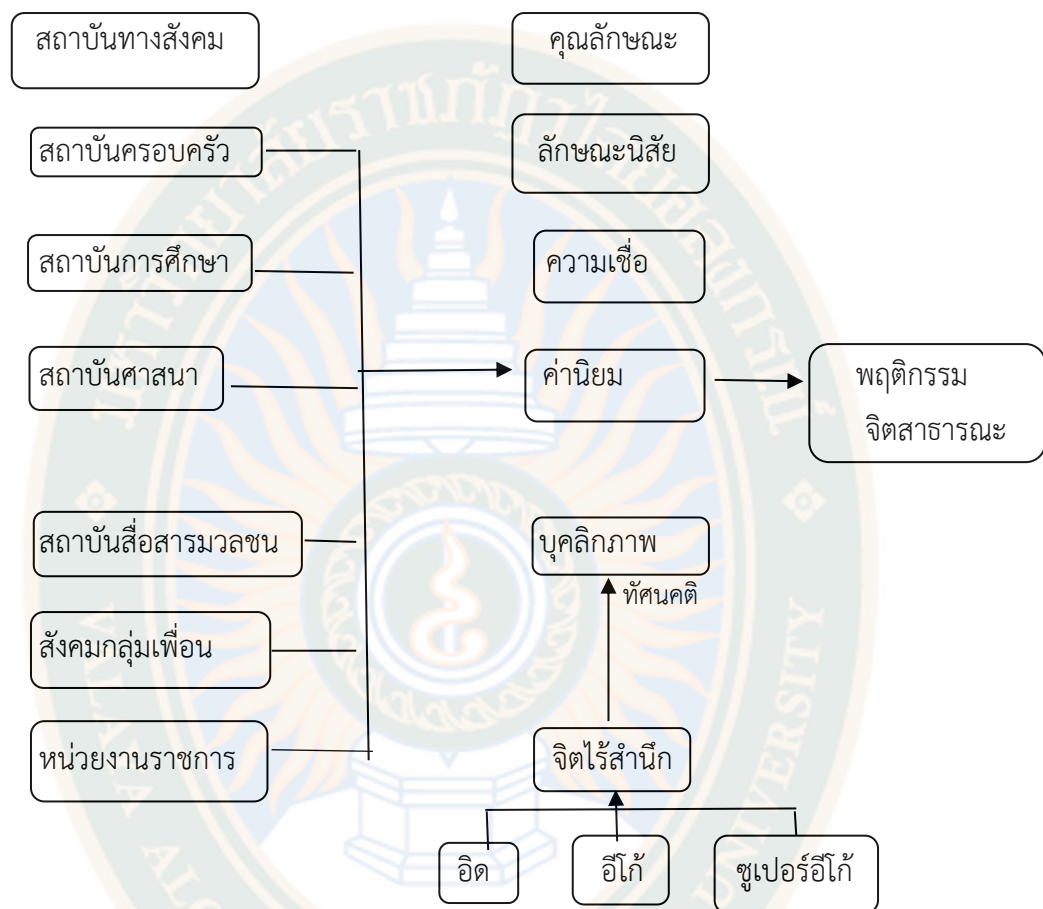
สถาบันทางสังคม

คุณลักษณะ

สถาบันครอบครัว

ลักษณะนิสัย

สถาบันการศึกษา

ความเชื่อ

สถาบันศาสนา

ค่านิยม

พฤติกรรม จิตสาธารณะ

สถาบันสื่อสารมวลชน

บุคลิกภาพ

ทัศนคติ

สังคมกลุ่มเพื่อน

หน่วยงานราชการ

จิตไร้สำนึก

อิด

อีโก้

ซูเปอร์อีโก้